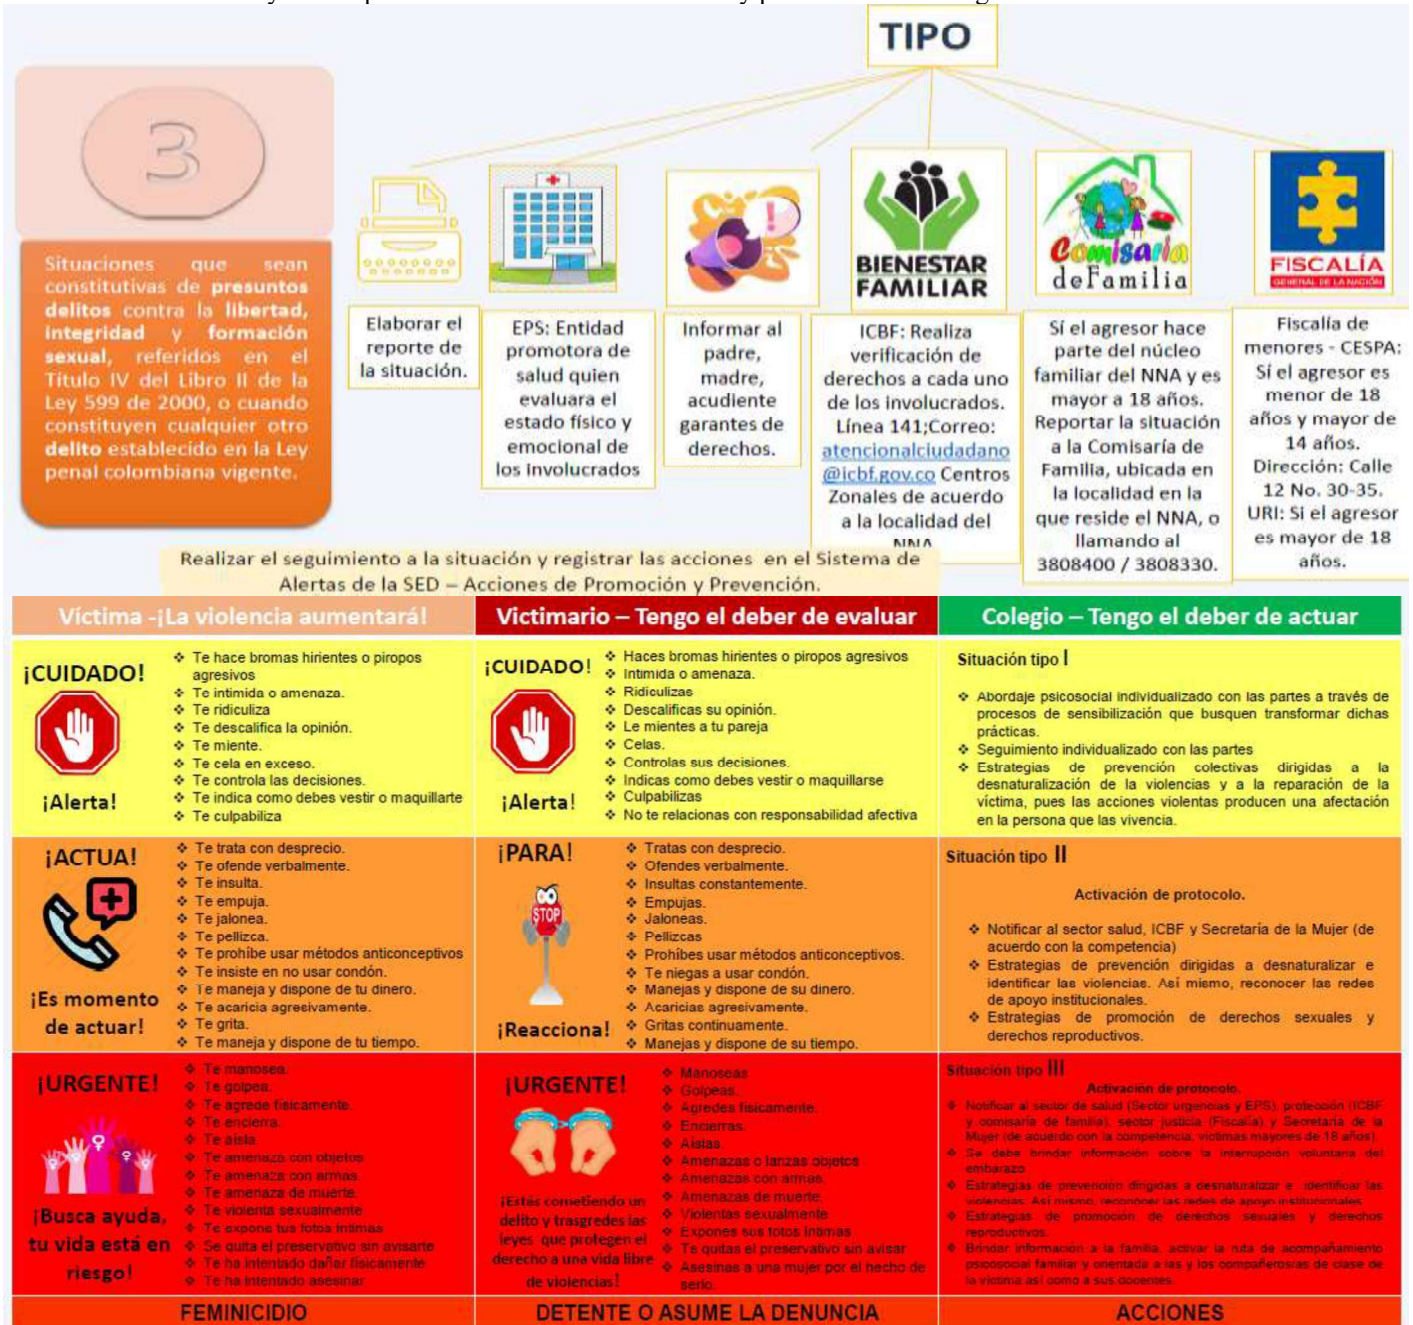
TIPO

3

Situaciones que sean constitutivas de presuntos delitos contra la libertad, integridad y formación sexual, referidos en el Titulo IV del Libro II de la Ley 599 de 2000, o cuando constituyen cualquier otro delito establecido en la Ley penal colombiana vigente.

Elaborar el reporte de la situación.

EPS: Entidad promotora de salud quien evaluara el estado físico y emocional de los involucrados

Informar al padre, madre, acudiente garantes de derechos.

BIENESTAR FAMILIAR

ICBF: Realiza verificación de derechos a cada uno de los involucrados. Línea 141;Correo: atencionalciudadano@icbf.gov.co Centros Zonales de acuerdo a la localidad del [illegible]

Comisaría de Familia

Si el agresor hace parte del núcleo familiar del NNA y es mayor a 18 años. Reportar la situación a la Comisaría de Familia, ubicada en la localidad en la que reside el NNA, o llamando al 3808400 / 3808330.

FISCALÍA GENERAL DE LA NACIÓN

Fiscalía de menores - CESPA: Si el agresor es menor de 18 años y mayor de 14 años. Dirección: Calle 12 No. 30-35. URI: Si el agresor es mayor de 18 años.

Realizar el seguimiento a la situación y registrar las acciones en el Sistema de Alertas de la SED – Acciones de Promoción y Prevención.

| Víctima -¡La violencia aumentará! | Victimario – Tengo el deber de evaluar | Colegio – Tengo el deber de actuar |
|---|---|---|
| ¡CUIDADO! ¡Alerta! ❖ Te hace bromas hirientes o piropos agresivos ❖ Te intimida o amenaza. ❖ Te ridiculiza ❖ Te descalifica la opinión. ❖ Te miente. ❖ Te cela en exceso. ❖ Te controla las decisiones. ❖ Te indica como debes vestir o maquillarte ❖ Te culpabiliza | ¡CUIDADO! ¡Alerta! ❖ Haces bromas hirientes o piropos agresivos ❖ Intimida o amenaza. ❖ Ridiculizas ❖ Descalificas su opinión. ❖ Le mientes a tu pareja ❖ Celas. ❖ Controlas sus decisiones. ❖ Indicas como debes vestir o maquillarse ❖ Culpabilizas ❖ No te relacionas con responsabilidad afectiva | Situación tipo I ❖ Abordaje psicosocial individualizado con las partes a través de procesos de sensibilización que busquen transformar dichas prácticas. ❖ Seguimiento individualizado con las partes ❖ Estrategias de prevención colectivas dirigidas a la desnaturalización de la violencias y a la reparación de la víctima, pues las acciones violentas producen una afectación en la persona que las vivencia. |
| ¡ACTUA! ¡Es momento de actuar! ❖ Te trata con desprecio. ❖ Te ofende verbalmente. ❖ Te insulta. ❖ Te empuja. ❖ Te jalonea. ❖ Te pellizca. ❖ Te prohibe usar métodos anticonceptivos ❖ Te insiste en no usar condón. ❖ Te maneja y dispone de tu dinero. ❖ Te acaricia agresivamente. ❖ Te grita. ❖ Te maneja y dispone de tu tiempo. | ¡PARA! STOP ¡Reacciona! ❖ Tratas con desprecio. ❖ Ofendes verbalmente. ❖ Insultas constantemente. ❖ Empujas. ❖ Jaloneas. ❖ Pellizcas ❖ Prohíbes usar métodos anticonceptivos. ❖ Te niegas a usar condón. ❖ Manejas y dispone de su dinero. ❖ Acaricias agresivamente. ❖ Gritas continuamente. ❖ Manejas y dispone de su tiempo. | Situación tipo II Activación de protocolo. ❖ Notificar al sector salud, ICBF y Secretaría de la Mujer (de acuerdo con la competencia) ❖ Estrategias de prevención dirigidas a desnaturalizar e identificar las violencias. Así mismo, reconocer las redes de apoyo institucionales. ❖ Estrategias de promoción de derechos sexuales y derechos reproductivos. |
| ¡URGENTE! ¡Busca ayuda, tu vida está en riesgo! ❖ Te manosea. ❖ Te golpea. ❖ Te agrede físicamente. ❖ Te encierra. ❖ Te aisla. ❖ Te amenaza con objetos ❖ Te amenaza con armas. ❖ Te amenaza de muerte. ❖ Te violenta sexualmente ❖ Te expone tus fotos íntimas ❖ Se quita el preservativo sin avisarte ❖ Te ha intentado dañar físicamente ❖ Te ha intentado asesinar | ¡URGENTE! ¡Estás cometiendo un delito y trasgredes las leyes que protegen el derecho a una vida libre de violencias! ❖ Manoseas ❖ Golpeas. ❖ Agredes físicamente. ❖ Encierras. ❖ Aislas. ❖ Amenazas o lanzas objetos ❖ Amenazas con armas. ❖ Amenazas de muerte. ❖ Violentas sexualmente ❖ Expones sus fotos íntimas ❖ Te quitas el preservativo sin avisar ❖ Asesinas a una mujer por el hecho de serlo. | Situación tipo III Activación de protocolo. ❖ Notificar al sector de salud (Sector urgencias y EPS), protección (ICBF y comisaría de familia), sector justicia (Fiscalía) y Secretaría de la Mujer (de acuerdo con la competencia, víctimas mayores de 18 años). ❖ Se debe brindar información sobre la interrupción voluntaria del embarazo. ❖ Estrategias de prevención dirigidas a desnaturalizar e identificar las violencias. Así mismo, reconocer las redes de apoyo institucionales. ❖ Estrategias de promoción de derechos sexuales y derechos reproductivos. ❖ Brindar información a la familia, activar la ruta de acompañamiento psicosocial familiar y orientada a las y los compañeros/as de clase de la víctima así como a sus docentes. |
| FEMINICIDIO | DETENTE O ASUME LA DENUNCIA | ACCIONES |